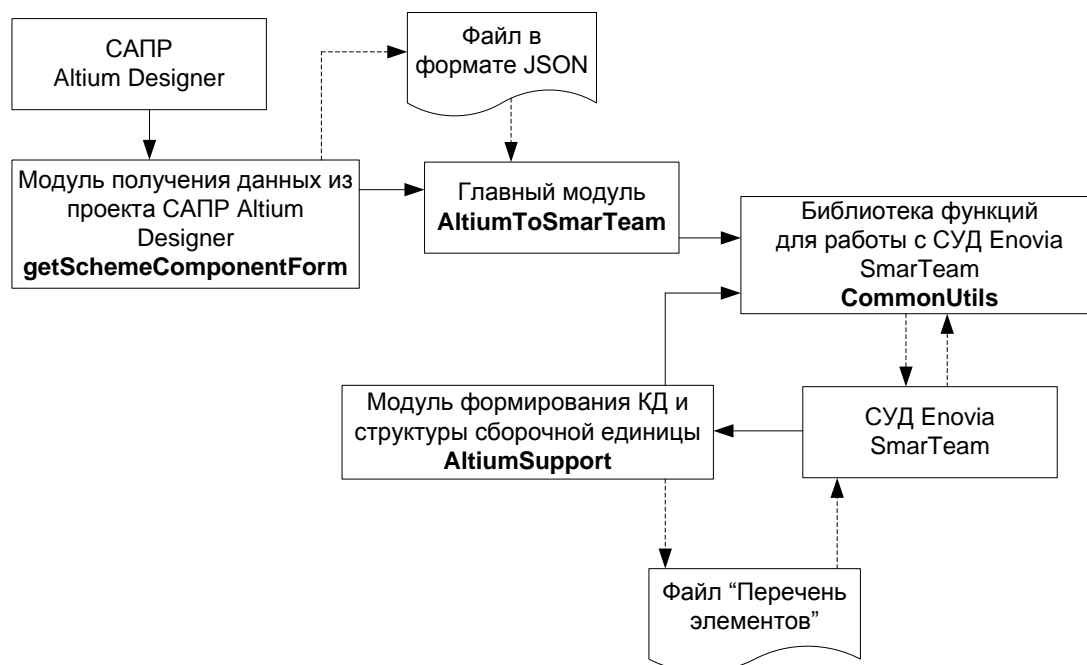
САПР
Altium Designer

Файл в формате JSON

Модуль получения данных из проекта САПР Altium Designer
**getSchemeComponentForm**

Главный модуль
**AltiumToSmarTeam**

Библиотека функций для работы с СУД Enovia SmarTeam
**CommonUtils**

Модуль формирования КД и структуры сборочной единицы
**AltiumSupport**

СУД Enovia SmarTeam

Файл “Перечень элементов”